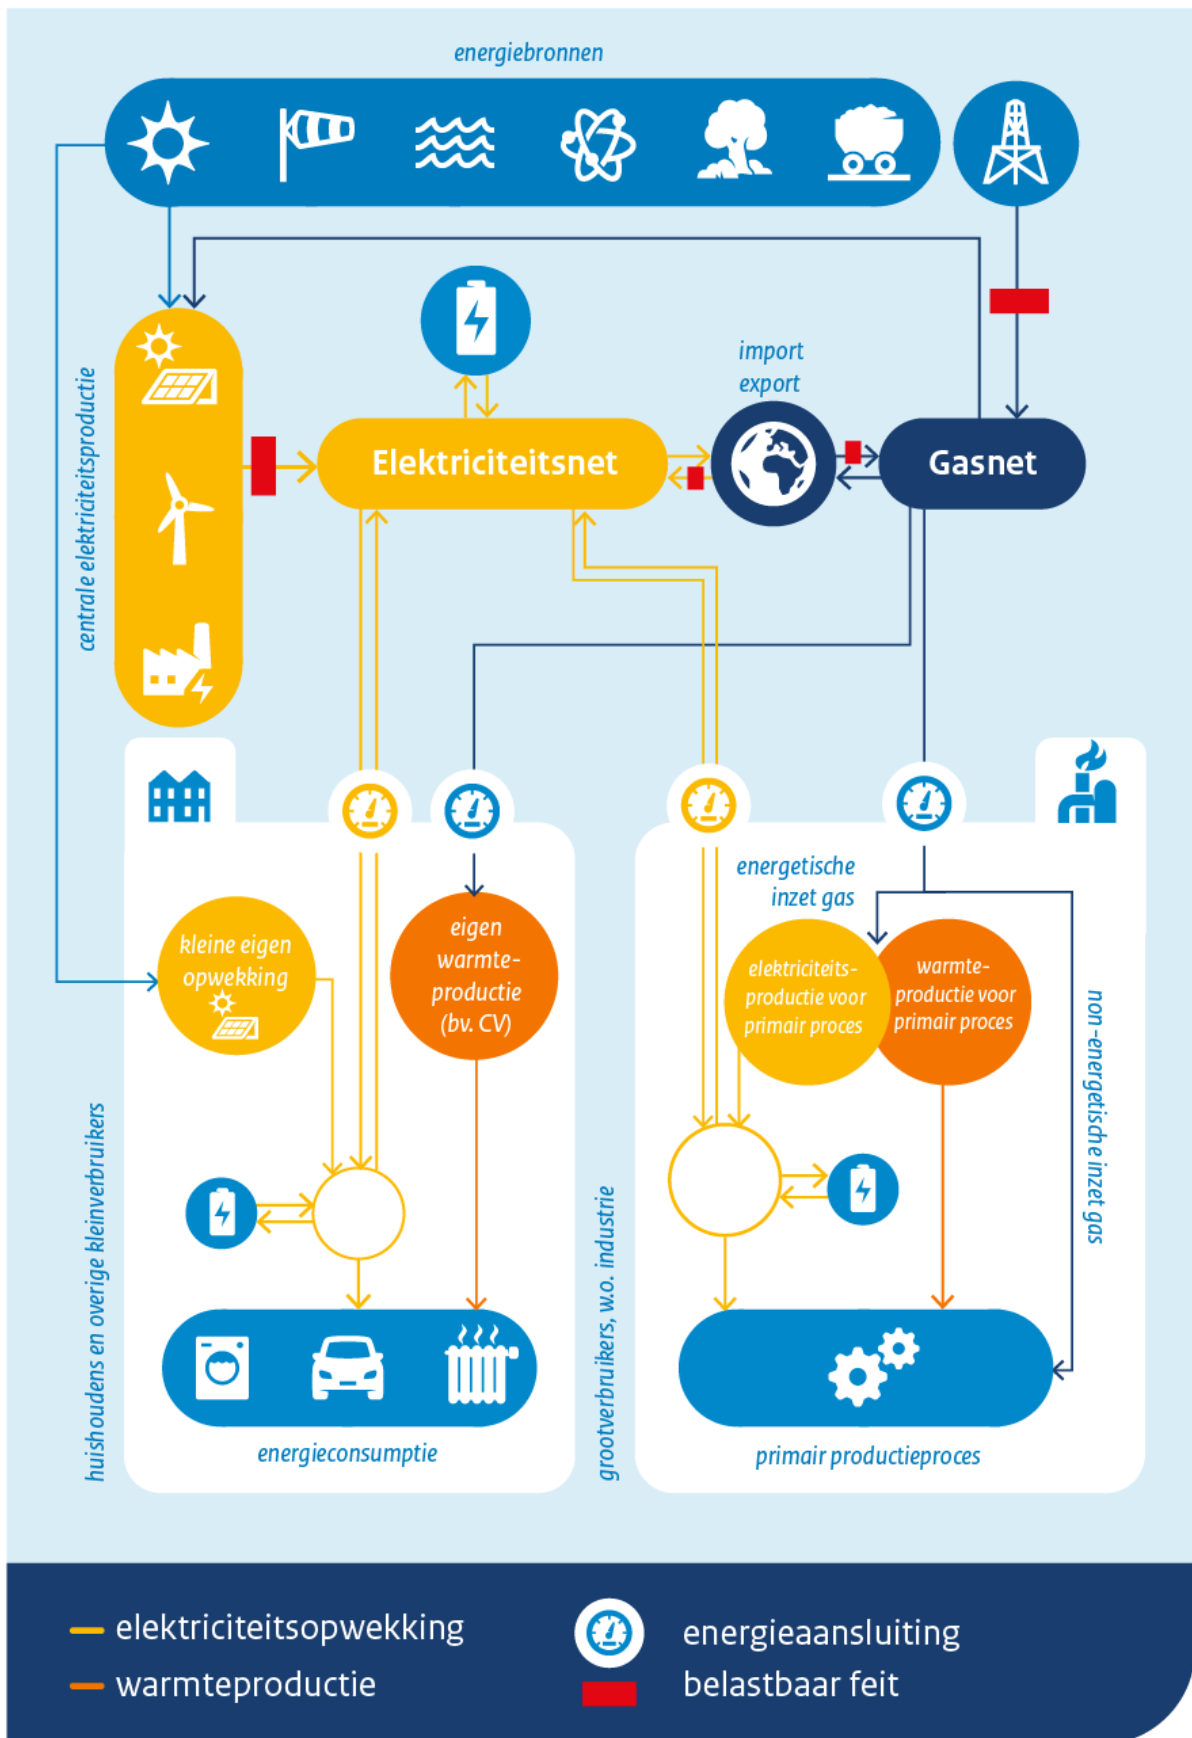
energiebronnen

centrale elektriciteitsproductie

Elektriciteitsnet

import
export

Gasnet

kleine eigen opwekking

eigen warmte-productie (bv. CV)

energetische inzet gas

elektriciteits-productie voor primair proces

warmte-productie voor primair proces

non-energetische inzet gas

huishoudens en overige kleinverbruikers

grootverbruikers, w.o. industrie

energieconsumptie

primair productieproces

elektriciteitsopwekking
warmteproductie
energieaansluiting
belastbaar feit